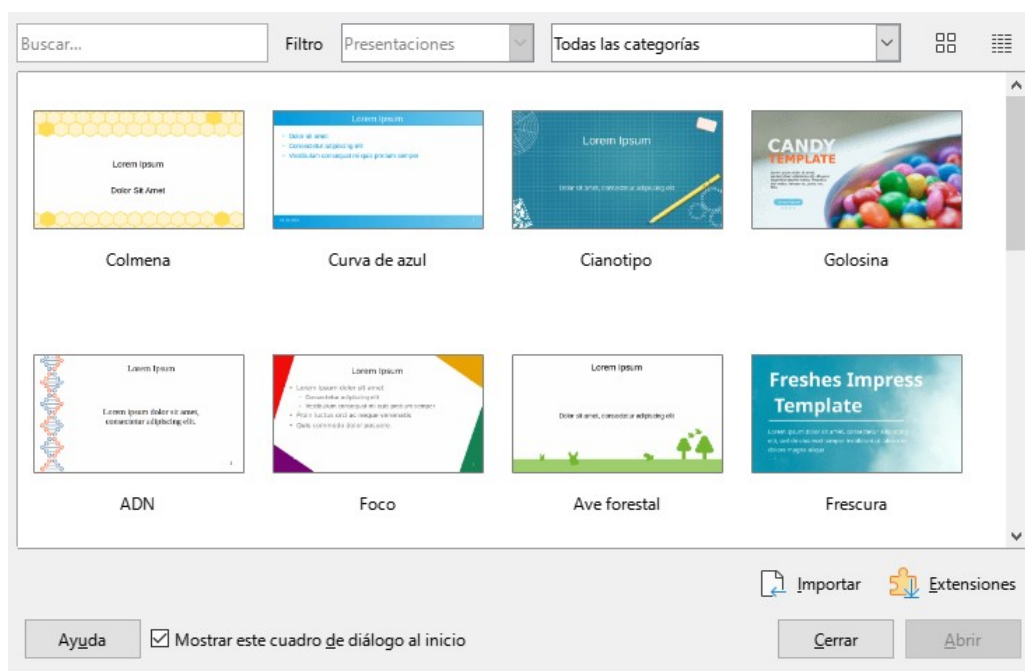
Buscar...

Filtro

Presentaciones

Todas las categorías

Lorem Ipsum

Dolor Sit Amet

Colmena

Lorem Ipsum

Curva de azul

Lorem Ipsum

Dolor sit amet, consectetur adipiscing elit.

Cianotipo

CANDY TEMPLATE

Golosina

Lorem Ipsum

Lorem ipsum dolor sit amet, consectetur adipiscing elit.

ADN

Lorem Ipsum

Foco

Lorem Ipsum

Dolor sit amet, consectetur adipiscing elit.

Ave forestal

Freshes Impress Template

Frescura

Importar

Extensiones

Ayuda

☑ Mostrar este cuadro de diálogo al inicio

Cerrar

Abrir